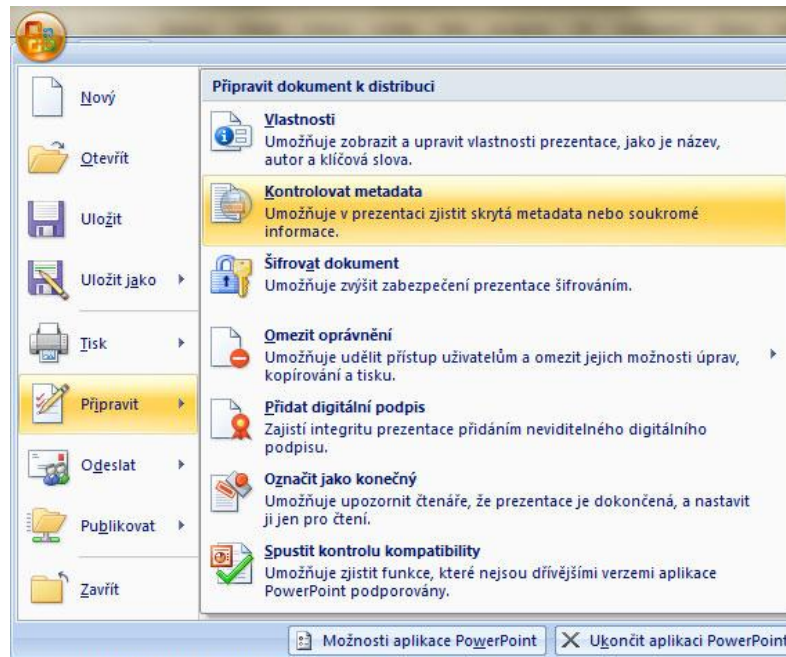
Nový

Otevřít

Uložit

Uložit jako

Tisk

Připravit

Odeslat

Publikovat

Zavřít

Připravit dokument k distribuci

Vlastnosti
Umožňuje zobrazit a upravit vlastnosti prezentace, jako je název, autor a klíčová slova.

Kontrolovat metadata
Umožňuje v prezentaci zjistit skrytá metadata nebo soukromé informace.

Šifrovat dokument
Umožňuje zvýšit zabezpečení prezentace šifrováním.

Omezit oprávnění
Umožňuje udělit přístup uživatelům a omezit jejich možnosti úprav, kopírování a tisku.

Přidat digitální podpis
Zajistí integritu prezentace přidáním neviditelného digitálního podpisu.

Označit jako konečný
Umožňuje upozornit čtenáře, že prezentace je dokončená, a nastavit ji jen pro čtení.

Spustit kontrolu kompatibility
Umožňuje zjistit funkce, které nejsou dřívějšími verzemi aplikace PowerPoint podporovány.

Možnosti aplikace PowerPoint

Ukončit aplikaci PowerPoint